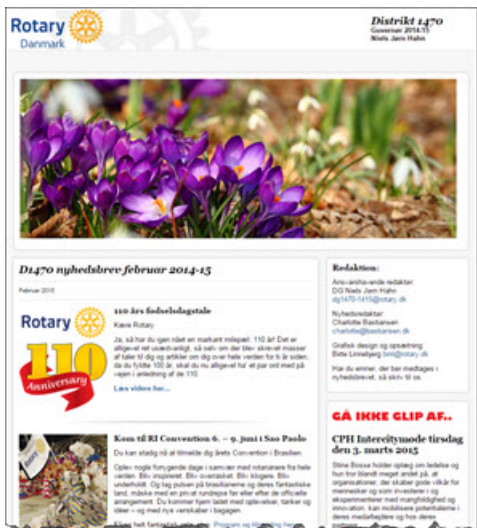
Rotary Danmark

Distrikt 1470
Governor 2014-15
Niels Jørn Hahn

D1470 nyhedsbrev februar 2014-15

Februar 2015

110 års fødselsdagstale

Kære Rotary

Ja, så har du igen nået en markant milepæl: 110 år! Det er alligevel ret usædvanligt, så selv om der blev skrevet masser af taler til dig og artikler om dig over hele verden for fx år siden, da du fyldte 100 år, skal du nu alligevel ha' et par ord med på vejen i anledning af de 110.

Læs videre her...

Rotary 110 Anniversary

Kom til RI Convention 6. – 9. juni i Sao Paolo

Du kan stadig nå at tilmelde dig årets Convention i Brasilien.

Oplev nogle forrygende dage i samvær med rotarianere fra hele verden. Bliv inspireret. Bliv overrasket. Bliv klogere. Bliv underholdt. Og tag pulsen på brasilianerne og deres fantastiske land, måske med en privat rundrejse før eller efter de officielle arrangement. Du kommer hjem ladet med oplevelser, tanker og ideer – og med nye venskaber i bagagen.

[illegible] Program og tilmelding her...

Redaktion:

Ansvarshavende redaktør
DG Niels Jørn Hahn
dg1470-1415@rotary.dk

Nyhedsredaktør
Charlotte Bastiansen
charlotte@bastiansen.dk

Grafisk design og opsætning
Bitte Linnebjerg bitt@rotary.dk

Har du emner, der bør medtages i nyhedsbrevet, så skriv til os.

GÅ IKKE GLIP AF..

CPH Intercitymøde tirsdag den 3. marts 2015

Stine Bosse holder oplæg om ledelse og hun tror blandt meget andet på, at organisationer, der skaber gode vilkår for mennesker og som investerer i og eksperimenterer med mangfoldighed og innovation, kan mobilisere potentialerne i deres medarbejdere og hos deres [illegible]